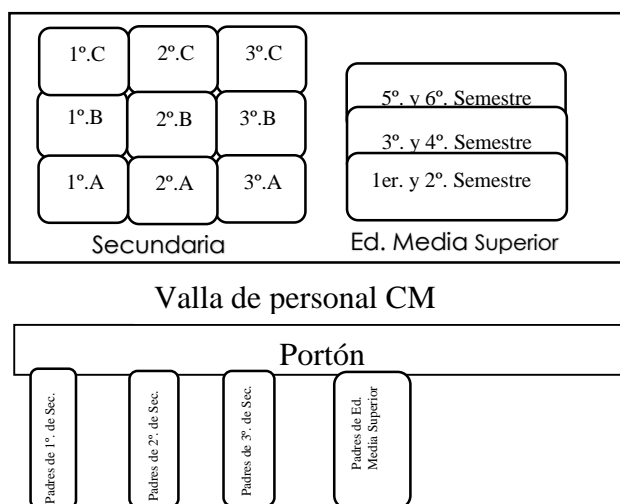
1º.C
2º.C
3º.C
1º.B
2º.B
3º.B
1º.A
2º.A
3º.A
Secundaria

5º. y 6º. Semestre
3º. y 4º. Semestre
1er. y 2º. Semestre
Ed. Media Superior

Valla de personal CM

Portón

Padres de 1º. de Sec.
Padres de 2º. de Sec.
Padres de 3º. de Sec.
Padres de Ed. Media Superior